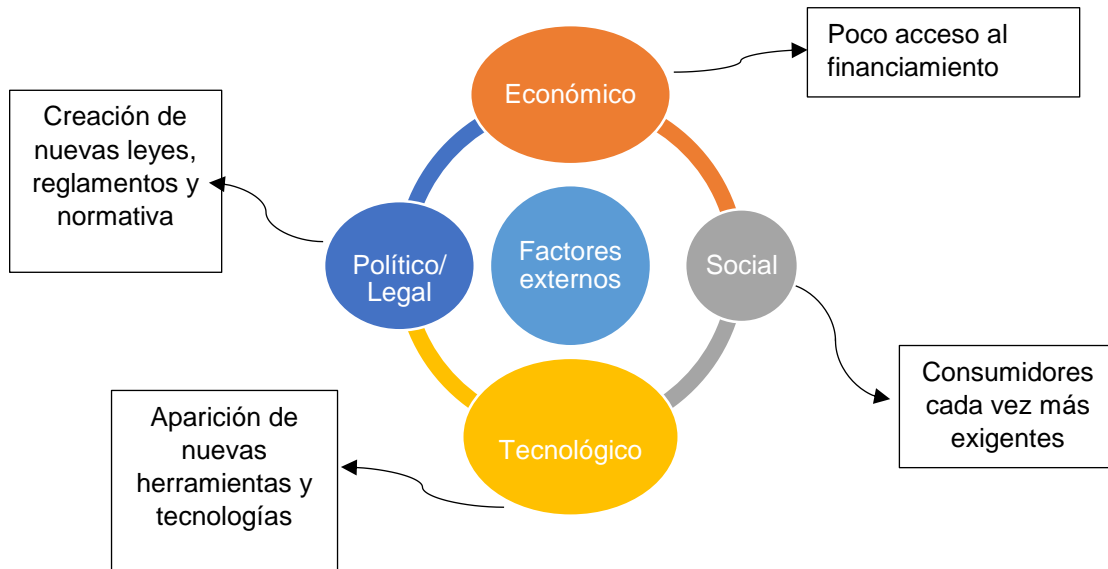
Poco acceso al financiamiento

Creación de nuevas leyes, reglamentos y normativa

Económico

Factores externos

Político/ Legal

Social

Tecnológico

Consumidores cada vez más exigentes

Aparición de nuevas herramientas y tecnologías